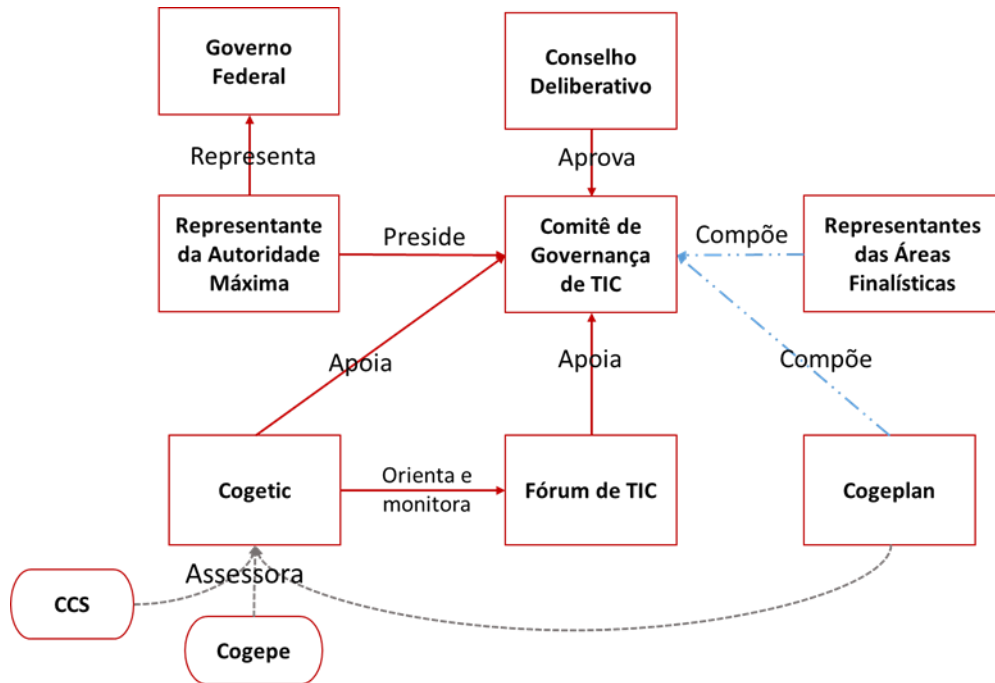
Governo Federal

Conselho Deliberativo

Representa

Aprova

Representante da Autoridade Máxima

Preside

Comitê de Governança de TIC

Compõe

Representantes das Áreas Finalísticas

Apoia

Apoia

Compõe

Cogetic

Orienta e monitora

Fórum de TIC

Cogeplan

Assessora

CCS

Cogepe